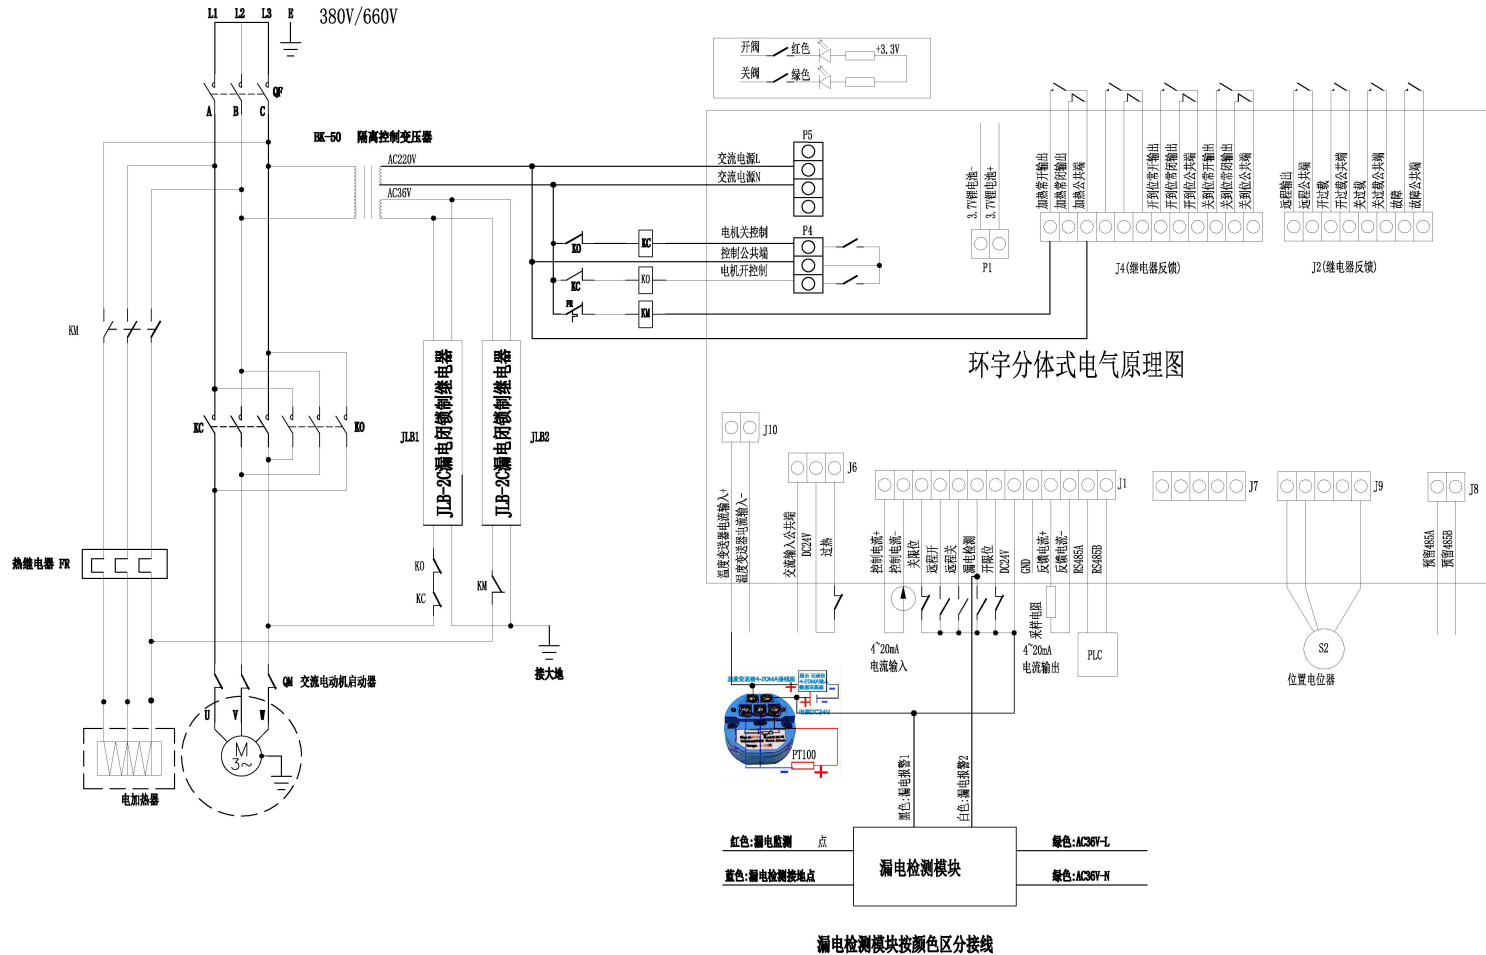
L1 L2 L3 E 380V/660V

QF

A B C

BK-50 隔离控制变压器

AC220V

AC36V

开阀 红色 +3.3V

关阀 绿色

P5

交流电源L

交流电源N

电机关控制

控制公共端

电机开控制

P4

KO KC FR

KC KO KM

3.7V锂电池-

3.7V锂电池+

P1

加热常开输出 加热常闭输出 加热公共端 开到位常开输出 开到位常闭输出 开到位公共端 关到位常开输出 关到位常闭输出 关到位公共端

J4(继电器反馈)

远程输出 远程公共端 开过载 开过载公共端 关过载 关过载公共端 故障 故障公共端

J2(继电器反馈)

环宇分体式电气原理图

KM

KC KO

JLB1 JLB-2C漏电闭锁继电器 JLB-2C漏电闭锁继电器 JLB2

热继电器 FR

KO KC KM

接大地

QM 交流电动机启动器

U V W

M 3~

电加热器

J10 J6 J1 J7 J9 J8

温度变送器电流输入+ 温度变送器电流输入- 交流输入公共端 DC24V 过热

控制电流+ 控制电流- 关限位 远程开 远程关 漏电检测 开限位 DC24V GND 反馈电流+ 反馈电流- RS485A RS485B

预留485A 预留485B

4~20mA 电流输入

采样电阻

4~20mA 电流输出

PLC

S2

位置电位器

温度变送器4-20MA接线图

PT100

DC24V

黑色:漏电报警1

白色:漏电报警2

红色:漏电监测 点

蓝色:漏电检测接地点

漏电检测模块

绿色:AC36V-L

绿色:AC36V-N

漏电检测模块按颜色区分接线